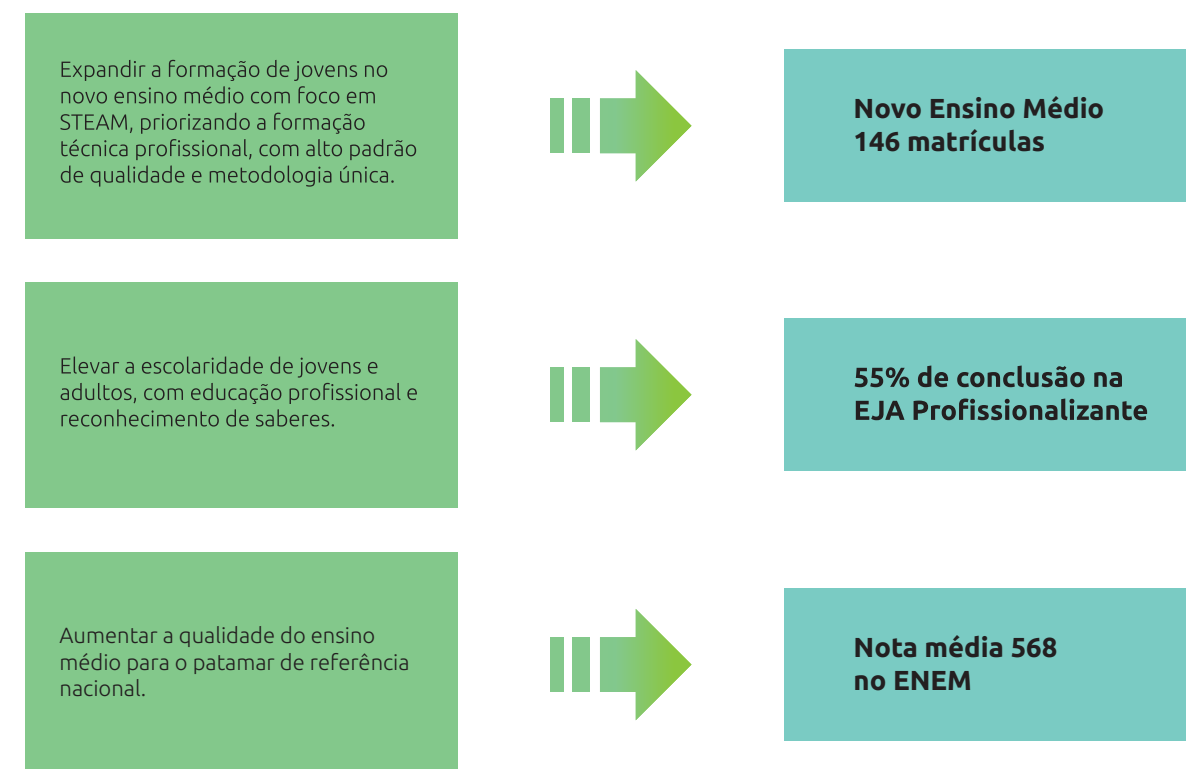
Expandir a formação de jovens no novo ensino médio com foco em STEAM, priorizando a formação técnica profissional, com alto padrão de qualidade e metodologia única.

Novo Ensino Médio
146 matrículas

Elevar a escolaridade de jovens e adultos, com educação profissional e reconhecimento de saberes.

55% de conclusão na EJA Profissionalizante

Aumentar a qualidade do ensino médio para o patamar de referência nacional.

Nota média 568
no ENEM